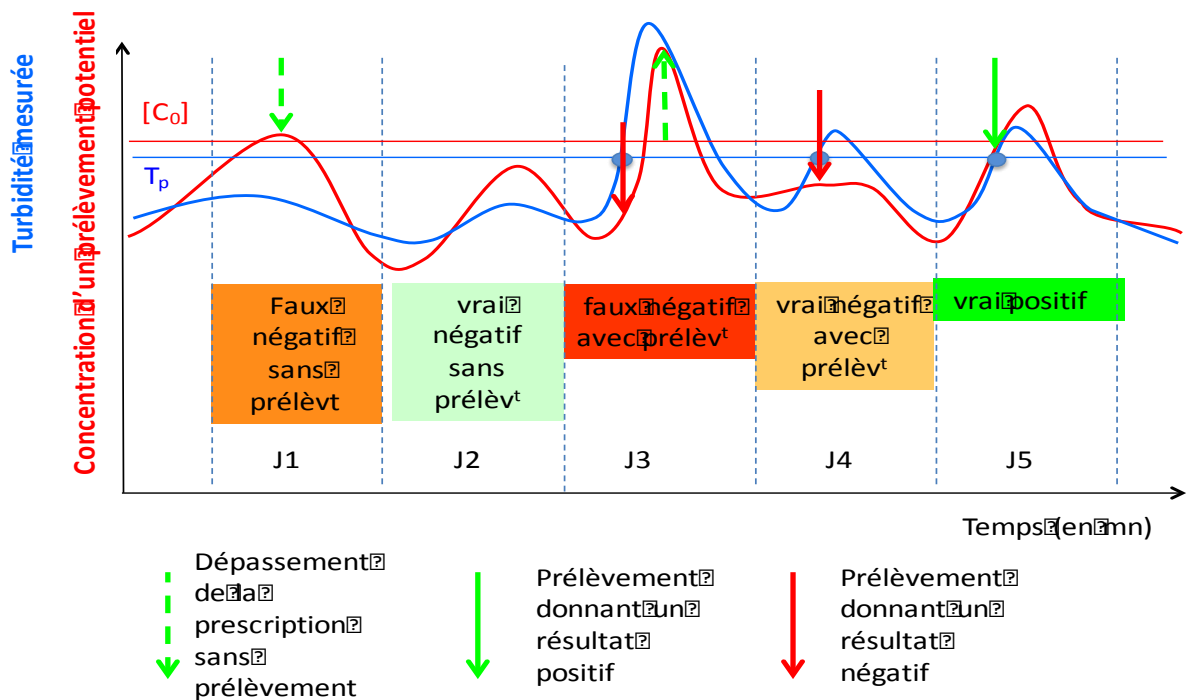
Turbidité mesurée

Concentration d'un prélèvement potentiel

[C$_0$]

T$_p$

Faux négatif sans prélèvt

vrai négatif sans prélèv$^t$

faux négatif avec prélèv$^t$

vrai négatif avec prélèv$^t$

vrai positif

J1

J2

J3

J4

J5

Temps (en mn)

Dépassement de la prescription sans prélèvement

Prélèvement donnant un résultat positif

Prélèvement donnant un résultat négatif